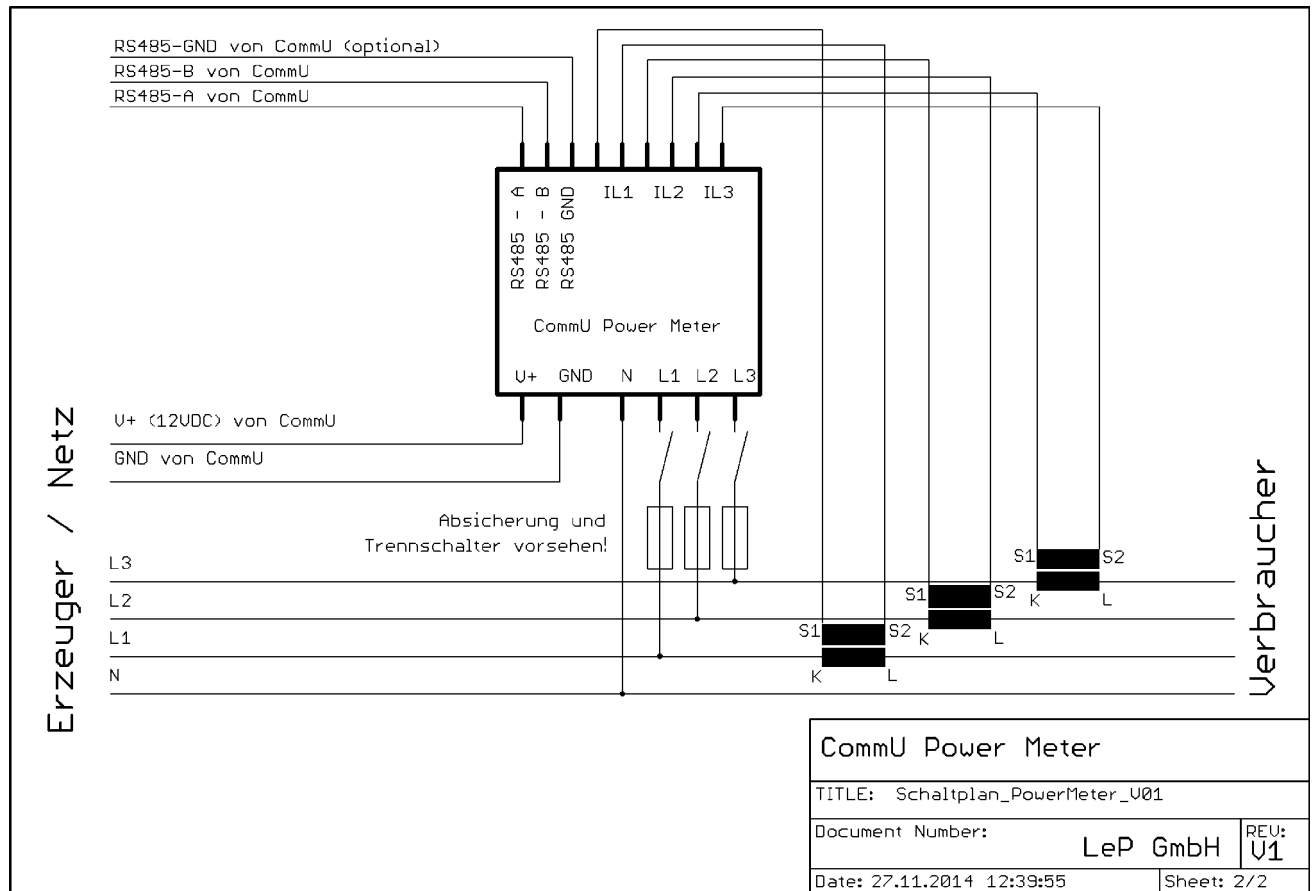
RS485-GND von CommU (optional)
RS485-B von CommU
RS485-A von CommU

RS485 - A
RS485 - B
RS485 GND
IL1 IL2 IL3

CommU Power Meter

V+ GND N L1 L2 L3

Erzeuger / Netz

V+ (12VDC) von CommU
GND von CommU

Absicherung und Trennschalter vorsehen!

L3
L2
L1
N

S1 S2 K L
S1 S2 K L
S1 S2 K L

Verbraucher

CommU Power Meter

| TITLE: Schaltplan_PowerMeter_V01 | |
|---|---|
| Document Number: LeP GmbH | REV: V1 |
| Date: 27.11.2014 12:39:55 | Sheet: 2/2 |